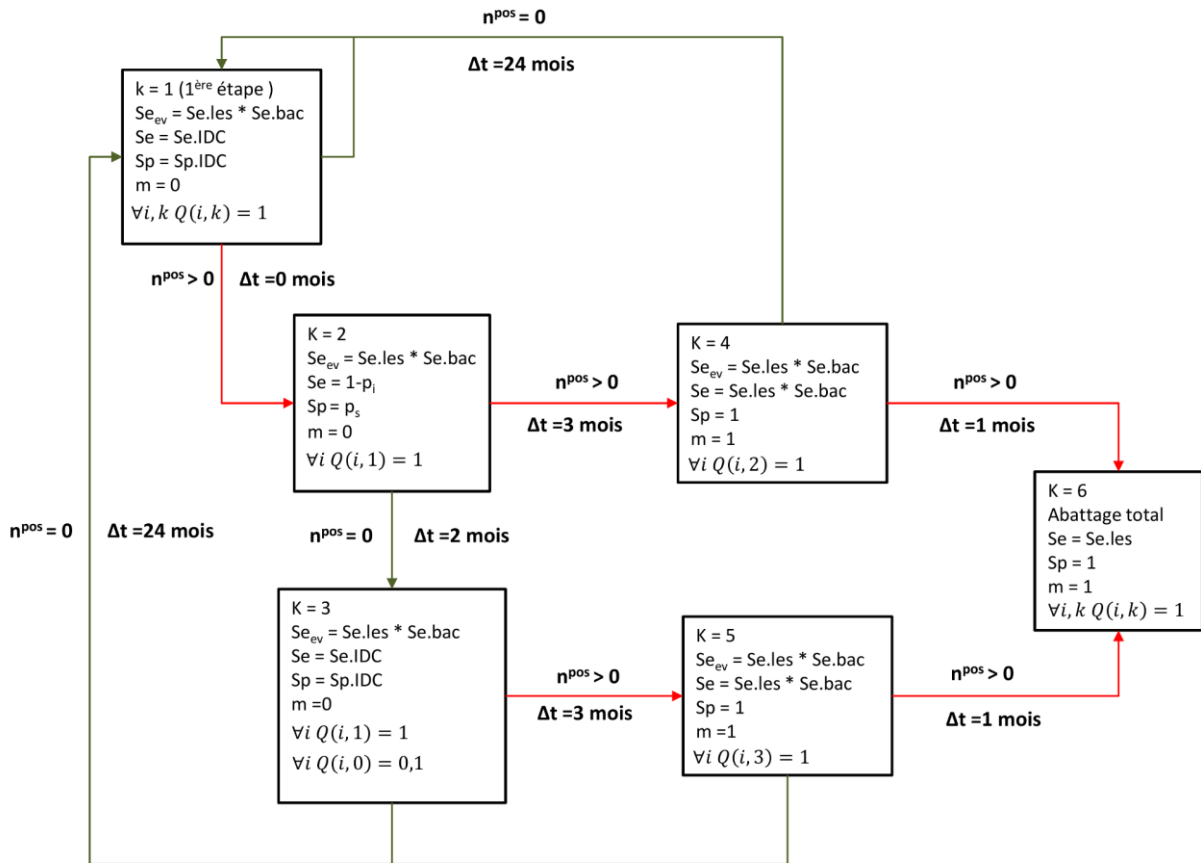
$n^{pos} = 0$

Δt =24 mois

k = 1 ($1^{ère}$ étape )
$Se_{ev}$ = Se.les * Se.bac
Se = Se.IDC
Sp = Sp.IDC
m = 0
$\forall i, k\ Q(i,k) = 1$

$n^{pos} > 0$ Δt =0 mois

K = 2
$Se_{ev}$ = Se.les * Se.bac
Se = 1-$p_i$
Sp = $p_s$
m = 0
$\forall i\ Q(i,1) = 1$

$n^{pos} > 0$

Δt =3 mois

K = 4
$Se_{ev}$ = Se.les * Se.bac
Se = Se.les * Se.bac
Sp = 1
m = 1
$\forall i\ Q(i,2) = 1$

$n^{pos} > 0$

Δt =1 mois

K = 6
Abattage total
Se = Se.les
Sp = 1
m = 1
$\forall i, k\ Q(i,k) = 1$

$n^{pos} = 0$ Δt =24 mois

$n^{pos} = 0$ Δt =2 mois

K = 3
$Se_{ev}$ = Se.les * Se.bac
Se = Se.IDC
Sp = Sp.IDC
m =0
$\forall i\ Q(i,1) = 1$
$\forall i\ Q(i,0) = 0,1$

$n^{pos} > 0$

Δt =3 mois

K = 5
$Se_{ev}$ = Se.les * Se.bac
Se = Se.les * Se.bac
Sp = 1
m =1
$\forall i\ Q(i,3) = 1$

$n^{pos} > 0$

Δt =1 mois